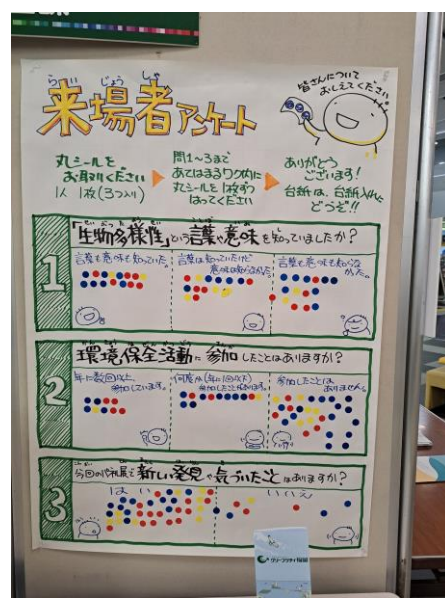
らいじょうしゃ
来場者アンケート

皆さんについておしえてください

丸シールをお取りください
1人 1枚(3つ入り)

問1～3までのあてはまるワク内に丸シールを1枚ずつはってください

ありがとうございます!
台紙は、台紙入れへどうぞ!!

1
「生物多様性」という言葉や意味を知っていましたか?
言葉も意味も知っていた。
言葉は知っていたけど意味は知らなかった。
言葉も意味も知らなかった。

2
環境保全活動に参加したことはありますか?
年に数回以上、参加しています。
何度か(年に1回以下)参加しています。
参加したことはありません。

3
今回の体験で新しい発見や気づいたことはありますか?
はい
いいえ

グリーンプラザ阪神